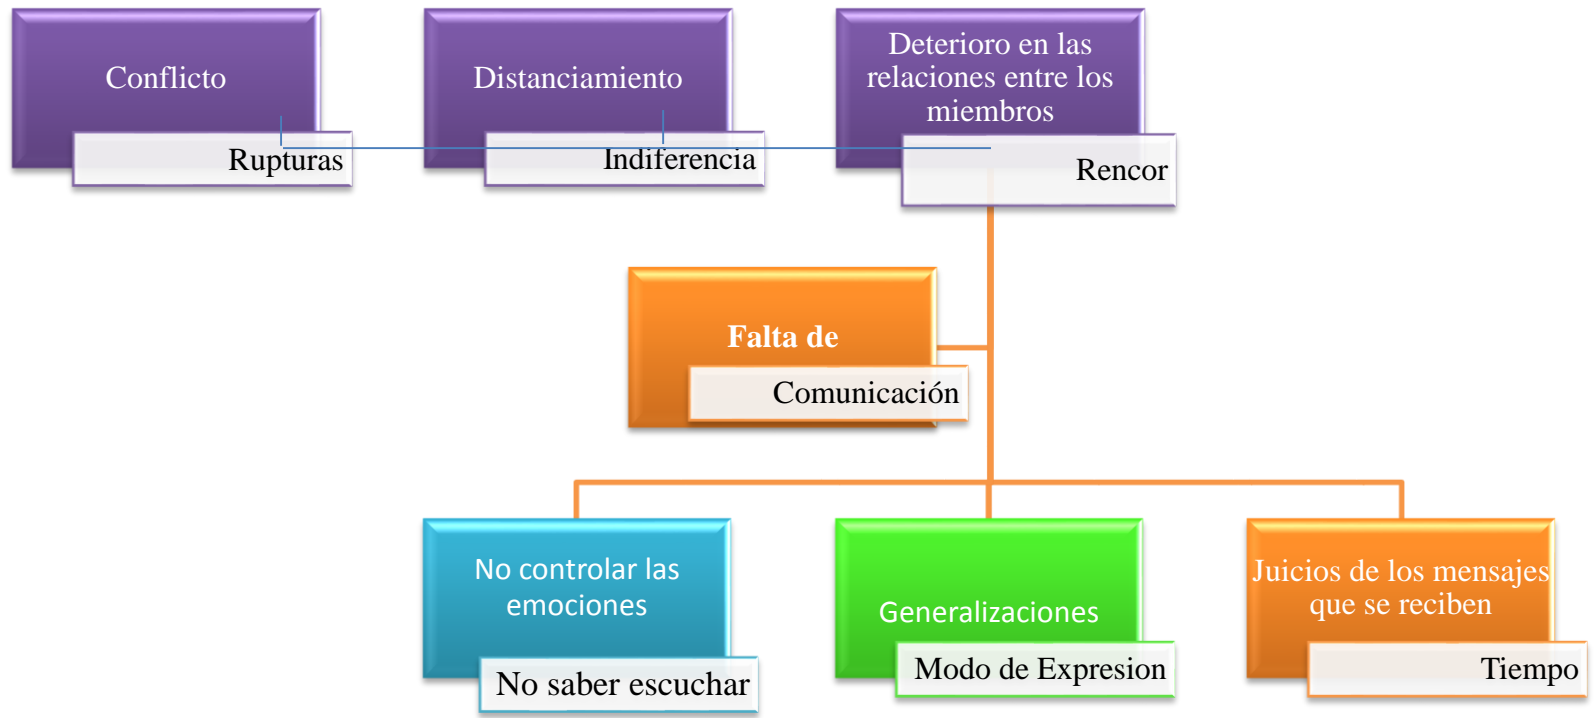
Conflicto

Rupturas

Distanciamiento

Indiferencia

Deterioro en las relaciones entre los miembros

Rencor

Falta de

Comunicación

No controlar las emociones

No saber escuchar

Generalizaciones

Modo de Expresion

Juicios de los mensajes que se reciben

Tiempo